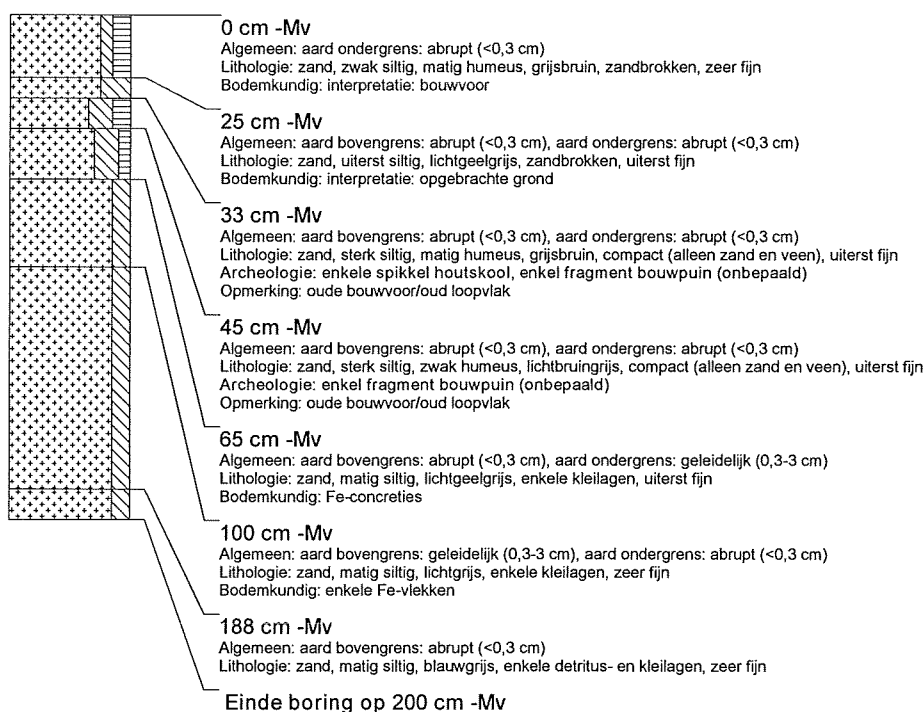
0 cm -Mv
Algemeen: aard ondergrens: abrupt (<0,3 cm)
Lithologie: zand, zwak siltig, matig humeus, grijsbruin, zandbrokken, zeer fijn
Bodemkundig: interpretatie: bouwvoor

25 cm -Mv
Algemeen: aard bovengrens: abrupt (<0,3 cm), aard ondergrens: abrupt (<0,3 cm)
Lithologie: zand, uiterst siltig, lichtgeelgrijs, zandbrokken, uiterst fijn
Bodemkundig: interpretatie: opgebrachte grond

33 cm -Mv
Algemeen: aard bovengrens: abrupt (<0,3 cm), aard ondergrens: abrupt (<0,3 cm)
Lithologie: zand, sterk siltig, matig humeus, grijsbruin, compact (alleen zand en veen), uiterst fijn
Archeologie: enkele spikkel houtskool, enkel fragment bouwpuin (onbepaald)
Opmerking: oude bouwvoor/oud loopvlak

45 cm -Mv
Algemeen: aard bovengrens: abrupt (<0,3 cm), aard ondergrens: abrupt (<0,3 cm)
Lithologie: zand, sterk siltig, zwak humeus, lichtbruingrijs, compact (alleen zand en veen), uiterst fijn
Archeologie: enkel fragment bouwpuin (onbepaald)
Opmerking: oude bouwvoor/oud loopvlak

65 cm -Mv
Algemeen: aard bovengrens: abrupt (<0,3 cm), aard ondergrens: geleidelijk (0,3-3 cm)
Lithologie: zand, matig siltig, lichtgeelgrijs, enkele kleilagen, uiterst fijn
Bodemkundig: Fe-concreties

100 cm -Mv
Algemeen: aard bovengrens: geleidelijk (0,3-3 cm), aard ondergrens: abrupt (<0,3 cm)
Lithologie: zand, matig siltig, lichtgrijs, enkele kleilagen, zeer fijn
Bodemkundig: enkele Fe-vlekken

188 cm -Mv
Algemeen: aard bovengrens: abrupt (<0,3 cm)
Lithologie: zand, matig siltig, blauwgrijs, enkele detritus- en kleilagen, zeer fijn

Einde boring op 200 cm -Mv